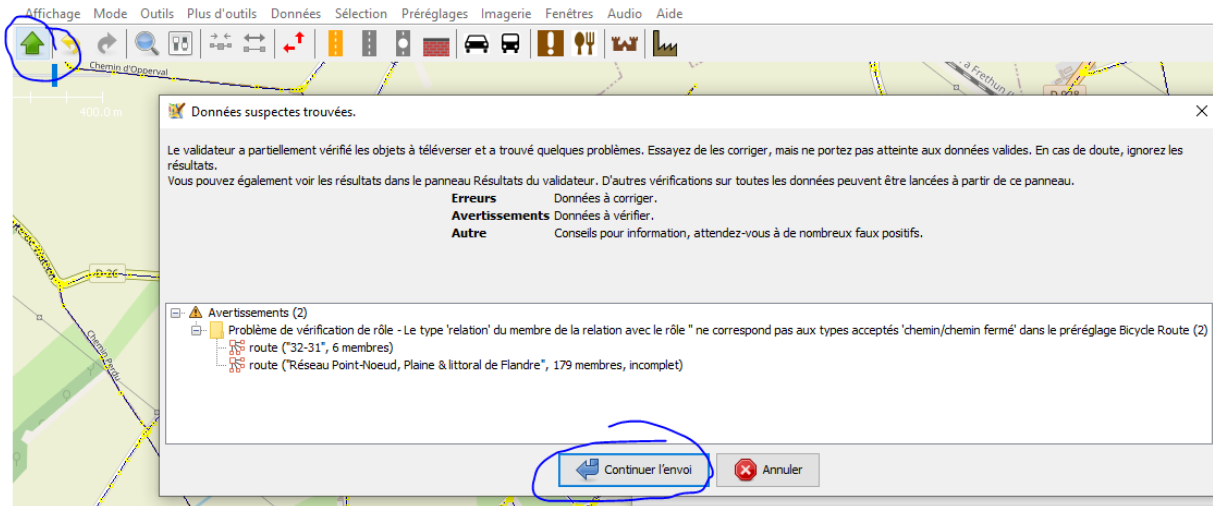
Affichage Mode Outils Plus d'outils Données Sélection Préréglages Imagerie Fenêtres Audio Aide

Chemin d'Opperval

400.0 m

Frethun

D-26

Chemin Perdu

Données suspectes trouvées.

Le validateur a partiellement vérifié les objets à téléverser et a trouvé quelques problèmes. Essayez de les corriger, mais ne portez pas atteinte aux données valides. En cas de doute, ignorez les résultats.
Vous pouvez également voir les résultats dans le panneau Résultats du validateur. D'autres vérifications sur toutes les données peuvent être lancées à partir de ce panneau.

| | |
|---|---|
| **Erreurs** | Données à corriger. |
| **Avertissements** | Données à vérifier. |
| **Autre** | Conseils pour information, attendez-vous à de nombreux faux positifs. |

Avertissements (2)
Problème de vérification de rôle - Le type 'relation' du membre de la relation avec le rôle '' ne correspond pas aux types acceptés 'chemin/chemin fermé' dans le préréglage Bicycle Route (2)
route ("32-31", 6 membres)
route ("Réseau Point-Noeud, Plaine & littoral de Flandre", 179 membres, incomplet)

Continuer l'envoi
Annuler